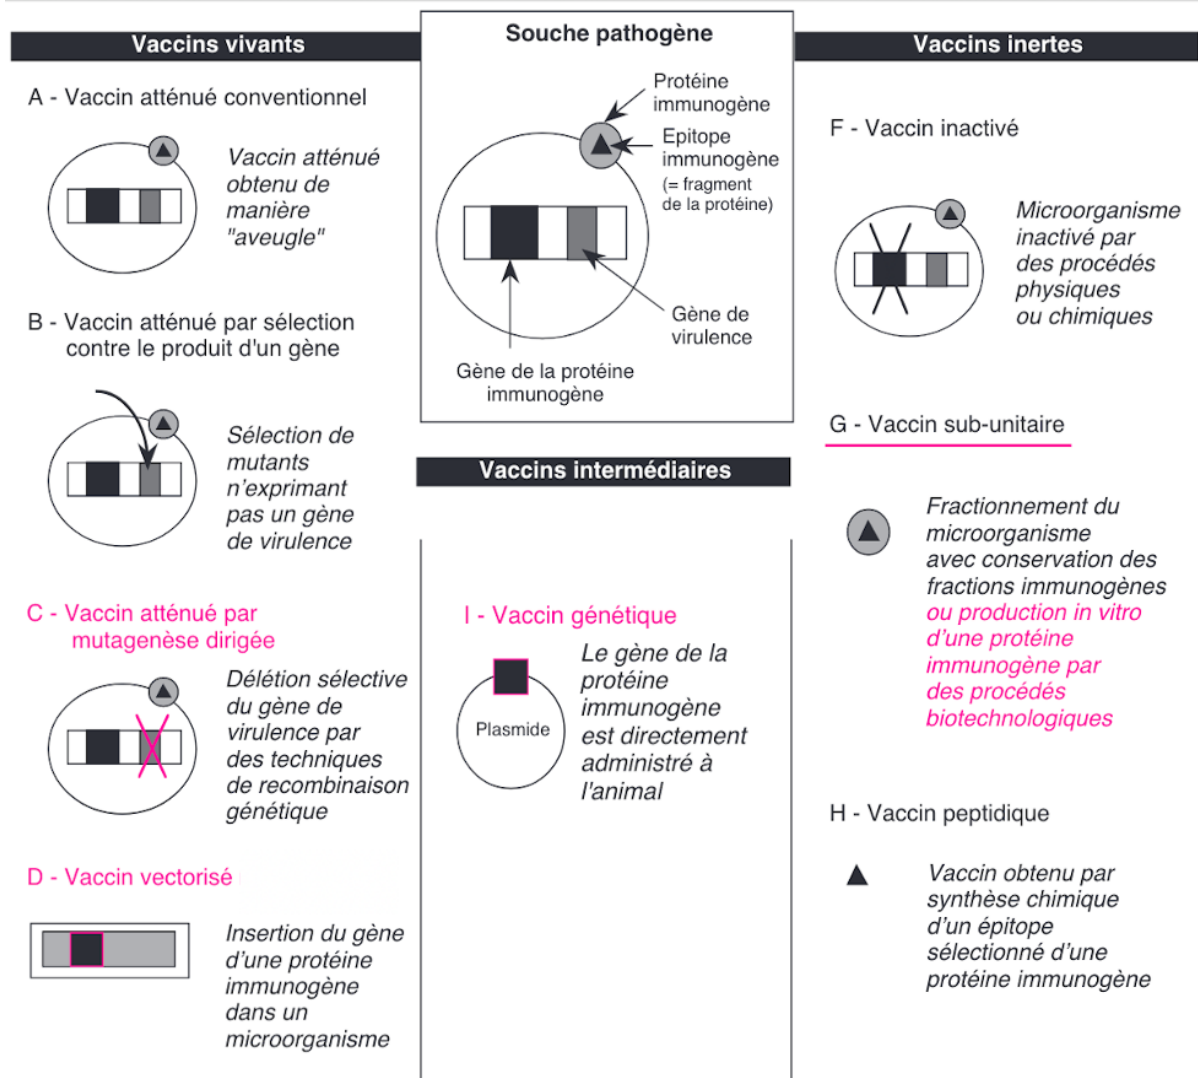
Vaccins vivants

A - Vaccin atténué conventionnel

Vaccin atténué obtenu de manière "aveugle"

B - Vaccin atténué par sélection contre le produit d'un gène

Sélection de mutants n'exprimant pas un gène de virulence

C - Vaccin atténué par mutagenèse dirigée

Délétion sélective du gène de virulence par des techniques de recombinaison génétique

D - Vaccin vectorisé

Insertion du gène d'une protéine immunogène dans un microorganisme

Souche pathogène

Protéine immunogène

Epitope immunogène (= fragment de la protéine)

Gène de virulence

Gène de la protéine immunogène

Vaccins intermédiaires

I - Vaccin génétique

Plasmide

Le gène de la protéine immunogène est directement administré à l'animal

Vaccins inertes

F - Vaccin inactivé

Microorganisme inactivé par des procédés physiques ou chimiques

G - Vaccin sub-unitaire

Fractionnement du microorganisme avec conservation des fractions immunogènes ou production in vitro d'une protéine immunogène par des procédés biotechnologiques

H - Vaccin peptidique

Vaccin obtenu par synthèse chimique d'un épitope sélectionné d'une protéine immunogène